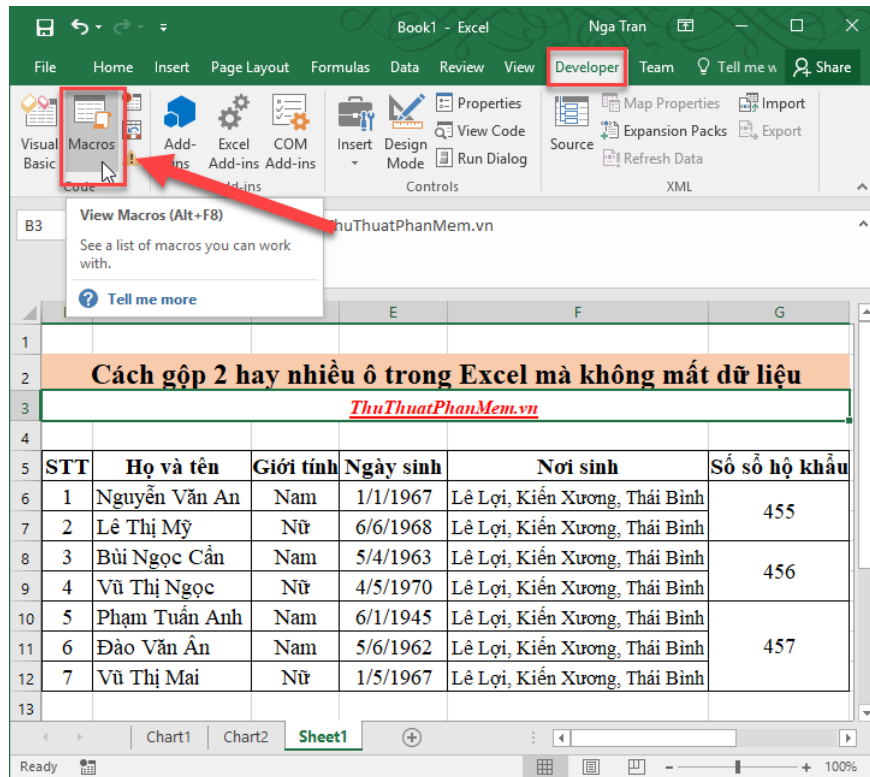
Book1 - Excel

Nga Tran

File Home Insert Page Layout Formulas Data Review View Developer Team Tell me w Share

Visual Basic Macros Add-ins Excel Add-ins COM Add-ins Insert Design Mode Properties View Code Run Dialog Source Map Properties Expansion Packs Refresh Data Import Export

Code Add-ins Controls XML

View Macros (Alt+F8)

See a list of macros you can work with.

Tell me more

B3

ThuThuatPhanMem.vn

E F G

1

2 Cách gộp 2 hay nhiều ô trong Excel mà không mất dữ liệu

3 ThuThuatPhanMem.vn

4

| STT | Họ và tên | Giới tính | Ngày sinh | Nơi sinh | Số sổ hộ khẩu |
|---|---|---|---|---|---|
| 1 | Nguyễn Văn An | Nam | 1/1/1967 | Lê Lợi, Kiến Xương, Thái Bình | 455 |
| 2 | Lê Thị Mỹ | Nữ | 6/6/1968 | Lê Lợi, Kiến Xương, Thái Bình | |
| 3 | Bùi Ngọc Cần | Nam | 5/4/1963 | Lê Lợi, Kiến Xương, Thái Bình | 456 |
| 4 | Vũ Thị Ngọc | Nữ | 4/5/1970 | Lê Lợi, Kiến Xương, Thái Bình | |
| 5 | Phạm Tuấn Anh | Nam | 6/1/1945 | Lê Lợi, Kiến Xương, Thái Bình | 457 |
| 6 | Đào Văn Ân | Nam | 5/6/1962 | Lê Lợi, Kiến Xương, Thái Bình | |
| 7 | Vũ Thị Mai | Nữ | 1/5/1967 | Lê Lợi, Kiến Xương, Thái Bình | |

13

Chart1 Chart2 Sheet1

Ready 100%